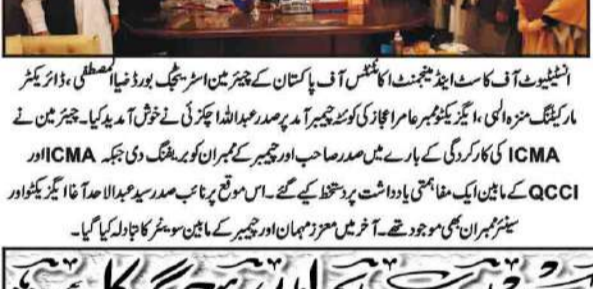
انسٹیٹیوٹ آف کاسٹ اینڈ مینجمنٹ اکاؤنٹس آف پاکستان کے چیئرمین اسٹریٹجک بورڈ ضیاء المصطفیٰ، ڈائریکٹر مارکیٹنگ منزہ الٰہی، ایگزیکٹو ممبر عامر اعجاز کی کوئٹہ چیمبر آمد پر صدر عبداللہ اچکزئی نے خوش آمدید کیا۔ چیئرمین نے ICMA کی کارکردگی کے بارے میں صدر صاحب اور چیمبر کے ممبران کو بریفنگ دی جبکہ ICMA اور QCCI کے مابین ایک مفاہمتی یادداشت پر دستخط کیے گئے۔ اس موقع پر نائب صدر سید عبدالاحد آغا ایگزیکٹو اور سینئر ممبران بھی موجود تھے۔ آخر میں معزز مہمان اور چیمبر کے مابین سوینئر کا تبادلہ کیا گیا۔

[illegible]